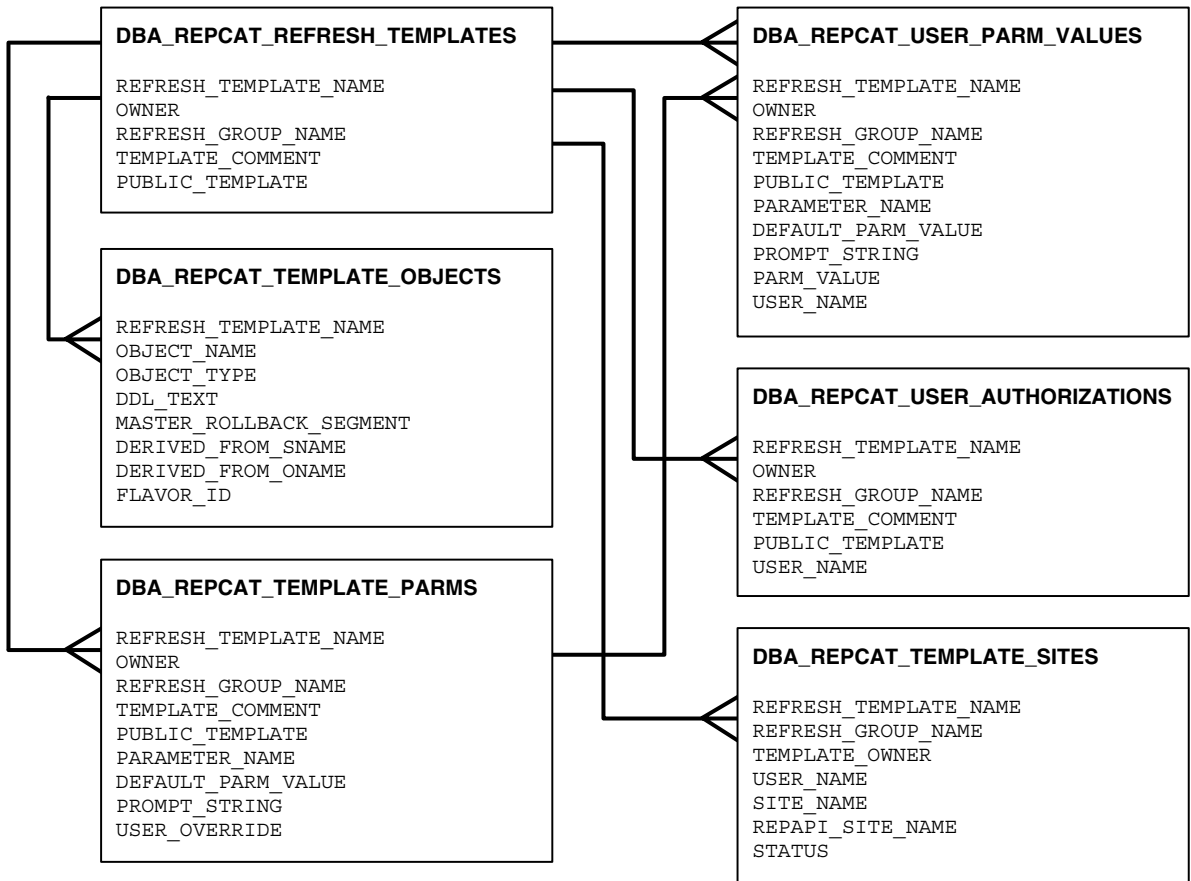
DBA_REPCAT_REFRESH_TEMPLATES

REFRESH_TEMPLATE_NAME
OWNER
REFRESH_GROUP_NAME
TEMPLATE_COMMENT
PUBLIC_TEMPLATE

DBA_REPCAT_TEMPLATE_OBJECTS

REFRESH_TEMPLATE_NAME
OBJECT_NAME
OBJECT_TYPE
DDL_TEXT
MASTER_ROLLBACK_SEGMENT
DERIVED_FROM_SNAME
DERIVED_FROM_ONAME
FLAVOR_ID

DBA_REPCAT_TEMPLATE_PARMS

REFRESH_TEMPLATE_NAME
OWNER
REFRESH_GROUP_NAME
TEMPLATE_COMMENT
PUBLIC_TEMPLATE
PARAMETER_NAME
DEFAULT_PARM_VALUE
PROMPT_STRING
USER_OVERRIDE

DBA_REPCAT_USER_PARM_VALUES

REFRESH_TEMPLATE_NAME
OWNER
REFRESH_GROUP_NAME
TEMPLATE_COMMENT
PUBLIC_TEMPLATE
PARAMETER_NAME
DEFAULT_PARM_VALUE
PROMPT_STRING
PARM_VALUE
USER_NAME

DBA_REPCAT_USER_AUTHORIZATIONS

REFRESH_TEMPLATE_NAME
OWNER
REFRESH_GROUP_NAME
TEMPLATE_COMMENT
PUBLIC_TEMPLATE
USER_NAME

DBA_REPCAT_TEMPLATE_SITES

REFRESH_TEMPLATE_NAME
REFRESH_GROUP_NAME
TEMPLATE_OWNER
USER_NAME
SITE_NAME
REPAPI_SITE_NAME
STATUS